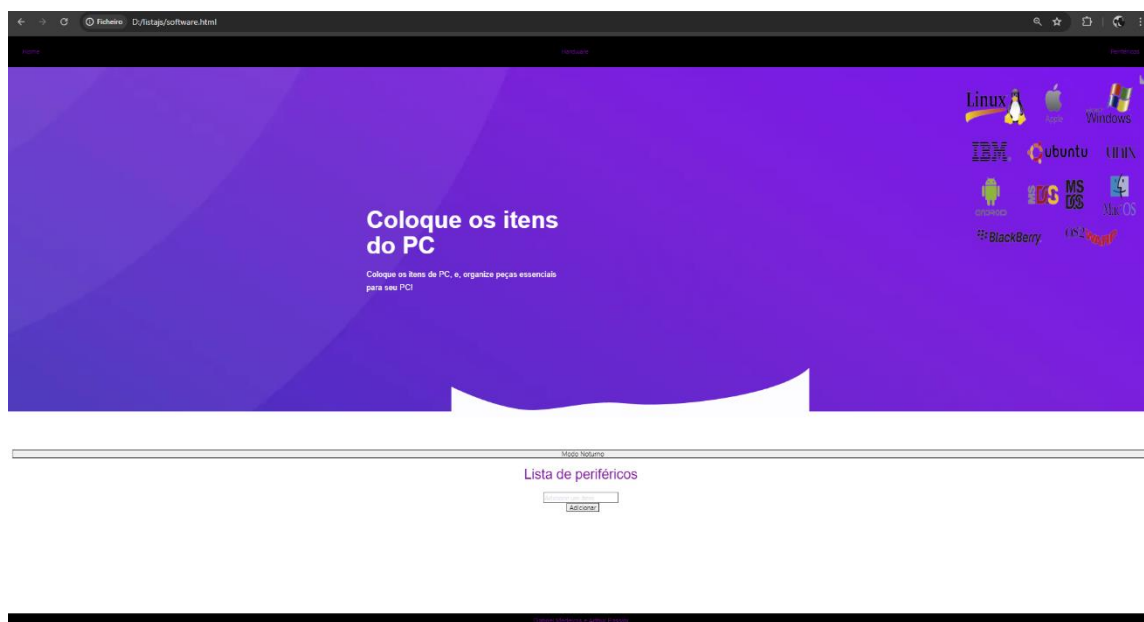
Ficheiro D:/listajs/software.html

Home Hardware Periféricos

Linux Apple Windows
IBM ubuntu UNIX
android MS DOS MS DOS MacOS
BlackBerry OS/2

Coloque os itens do PC

Coloque os itens de PC, e, organize peças essenciais para seu PC!

Modo Noturno

Lista de periféricos

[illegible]

Adicionar

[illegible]